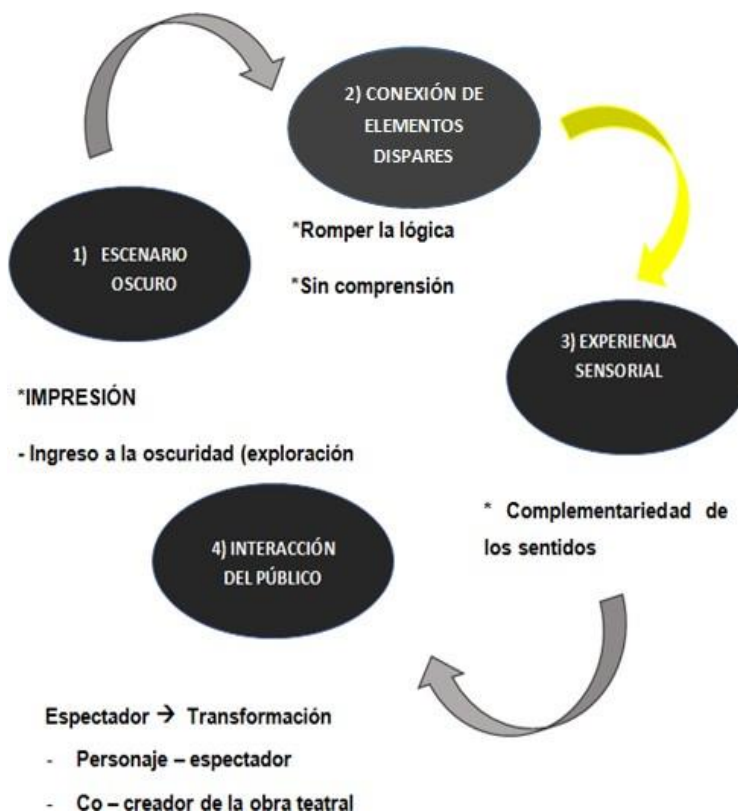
2) CONEXIÓN DE ELEMENTOS DISPARES

*Romper la lógica

*Sin comprensión

1) ESCENARIO OSCURO

3) EXPERIENCIA SENSORIAL

*IMPRESIÓN

- Ingreso a la oscuridad (exploración

* Complementariedad de los sentidos

4) INTERACCIÓN DEL PÚBLICO

Espectador → Transformación

- Personaje – espectador
- Co – creador de la obra teatral